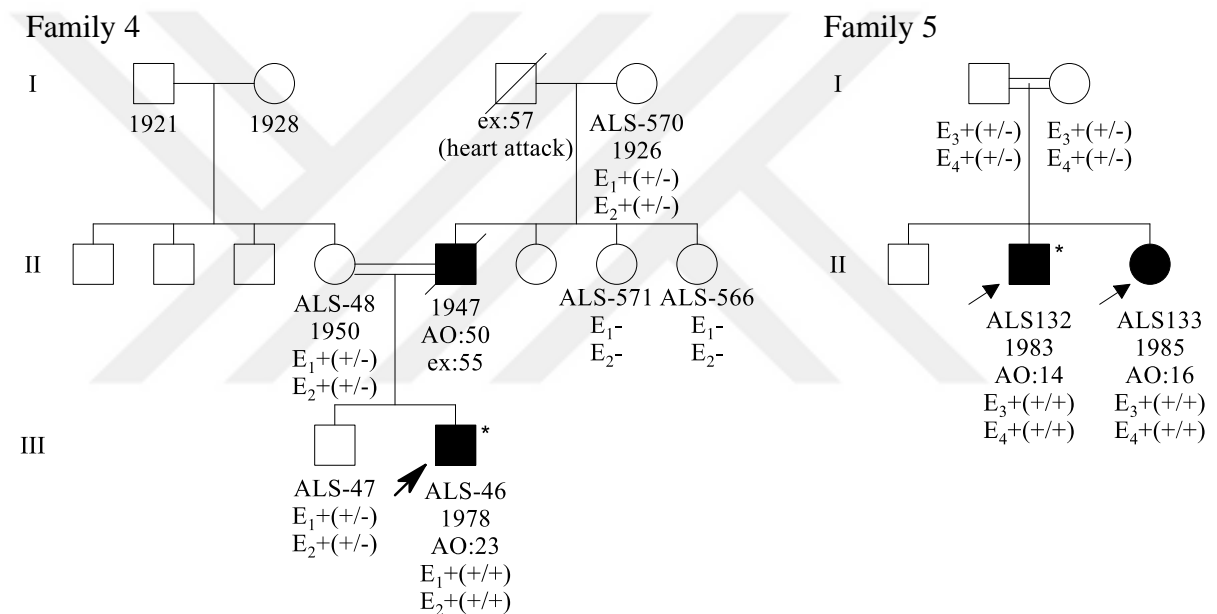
Family 4

I

1921

1928

ex:57
(heart attack)

ALS-570
1926
$E_1$+(+/-)
$E_2$+(+/-)

II

ALS-48
1950
$E_1$+(+/-)
$E_2$+(+/-)

1947
AO:50
ex:55

ALS-571
$E_1$-
$E_2$-

ALS-566
$E_1$-
$E_2$-

III

ALS-47
$E_1$+(+/-)
$E_2$+(+/-)

*

ALS-46
1978
AO:23
$E_1$+(+/+)
$E_2$+(+/+)

Family 5

I

$E_3$+(+/-)
$E_4$+(+/-)

$E_3$+(+/-)
$E_4$+(+/-)

II

*

ALS132
1983
AO:14
$E_3$+(+/+)
$E_4$+(+/+)

ALS133
1985
AO:16
$E_3$+(+/+)
$E_4$+(+/+)